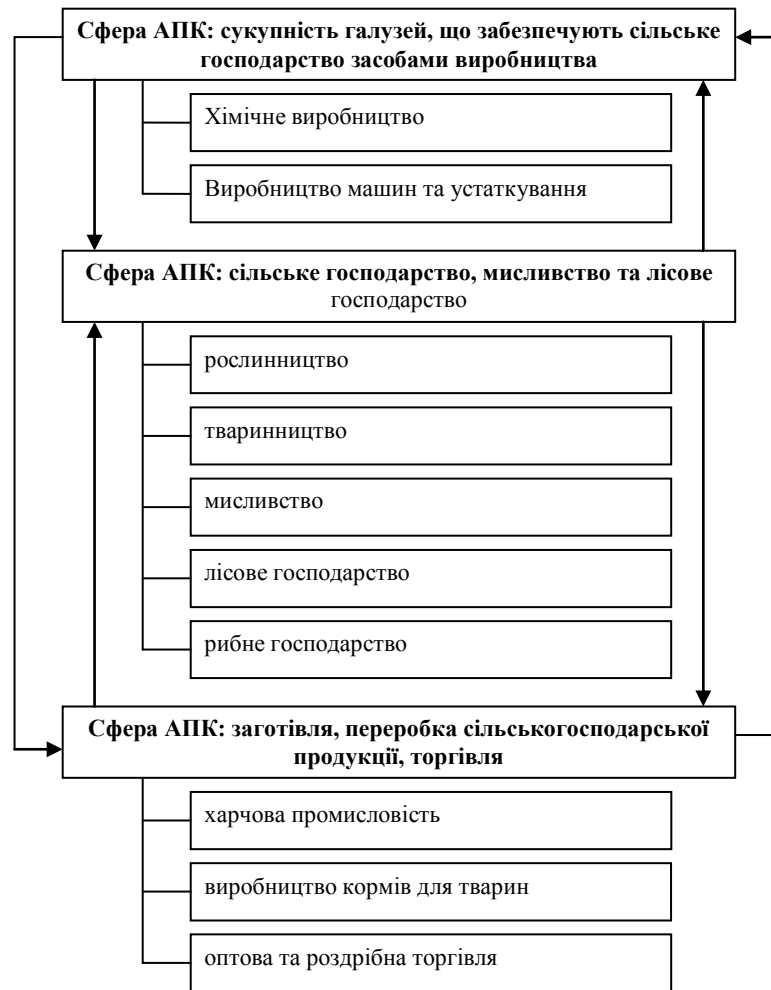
Сфера АПК: сукупність галузей, що забезпечують сільське господарство засобами виробництва

Хімічне виробництво

Виробництво машин та устаткування

Сфера АПК: сільське господарство, мисливство та лісове господарство

рослинництво

тваринництво

мисливство

лісове господарство

рибне господарство

Сфера АПК: заготівля, переробка сільськогосподарської продукції, торгівля

харчова промисловість

виробництво кормів для тварин

оптова та роздрібна торгівля